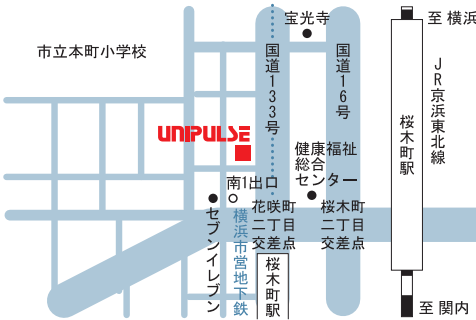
宝光寺

至 横浜

市立本町小学校

国道133号

国道16号

JR京浜東北線

桜木町駅

UNIPULSE

健康福祉総合センター

南1出口

花咲町二丁目交差点

桜木町二丁目交差点

セブンイレブン

横浜市営地下鉄

桜木町駅

至 関内